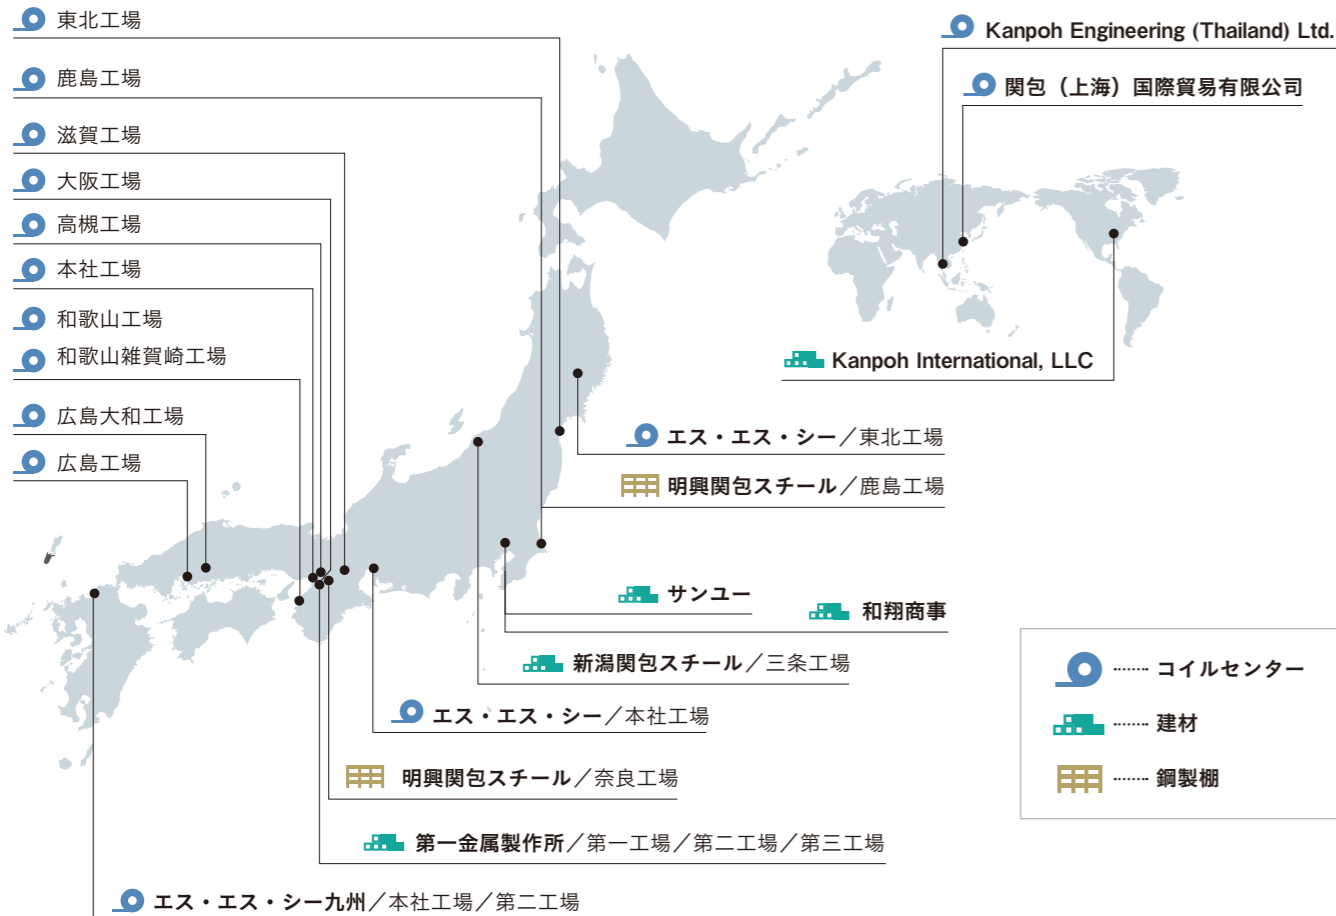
東北工場

鹿島工場

滋賀工場

大阪工場

高槻工場

本社工場

和歌山工場

和歌山雑賀崎工場

広島大和工場

広島工場

Kanpoh Engineering (Thailand) Ltd.

関包（上海）国際貿易有限公司

Kanpoh International, LLC

エス・エス・シー／東北工場

明興関包スチール／鹿島工場

サンユー

和翔商事

新潟関包スチール／三条工場

エス・エス・シー／本社工場

明興関包スチール／奈良工場

第一金属製作所／第一工場／第二工場／第三工場

エス・エス・シー九州／本社工場／第二工場

コイルセンター

建材

鋼製棚